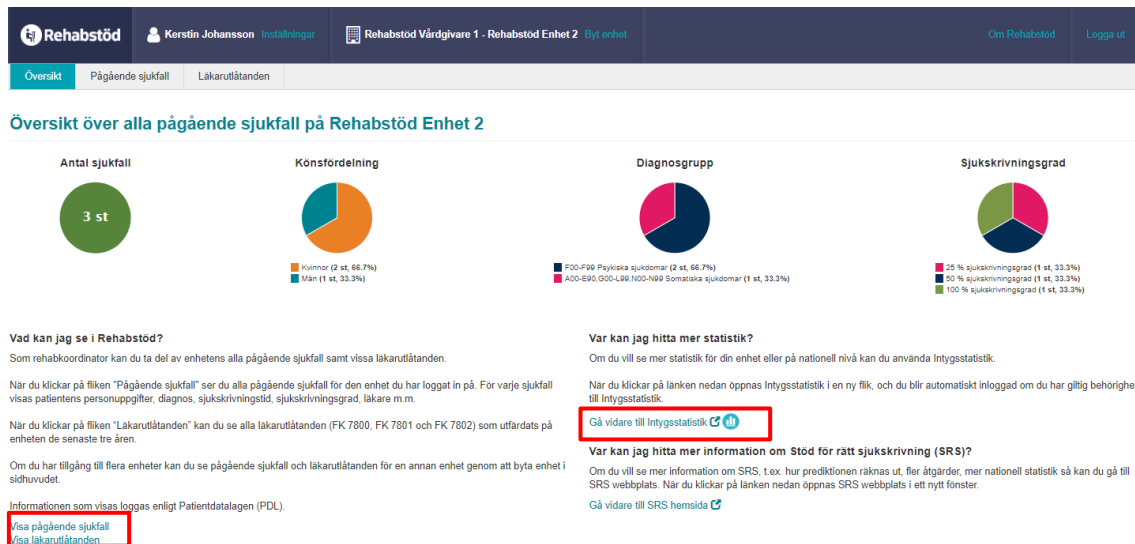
Rehabstöd Kerstin Johansson Inställningar Rehabstöd Vårdgivare 1 - Rehabstöd Enhet 2 Byt enhet Om Rehabstöd Logga ut

Översikt Pågående sjukfall Läkarutlåtanden

Översikt över alla pågående sjukfall på Rehabstöd Enhet 2

Antal sjukfall

3 st

Könsfördelning

Kvinnor (2 st, 66.7%)
Män (1 st, 33.3%)

Diagnosgrupp

F00-F99 Psykiska sjukdomar (2 st, 66.7%)
A00-E90,G00-L99,N00-N99 Somatiska sjukdomar (1 st, 33.3%)

Sjukskrivningsgrad

25 % sjukskrivningsgrad (1 st, 33.3%)
50 % sjukskrivningsgrad (1 st, 33.3%)
100 % sjukskrivningsgrad (1 st, 33.3%)

Vad kan jag se i Rehabstöd?

Som rehabkoordinator kan du ta del av enhetens alla pågående sjukfall samt vissa läkarutlåtanden.

När du klickar på fliken "Pågående sjukfall" ser du alla pågående sjukfall för den enhet du har loggat in på. För varje sjukfall visas patientens personuppgifter, diagnos, sjukskrivningstid, sjukskrivningsgrad, läkare m.m.

När du klickar på fliken "Läkarutlåtanden" kan du se alla läkarutlåtanden (FK 7800, FK 7801 och FK 7802) som utfärdats på enheten de senaste tre åren.

Om du har tillgång till flera enheter kan du se pågående sjukfall och läkarutlåtanden för en annan enhet genom att byta enhet i sidhuvudet.

Informationen som visas loggas enligt Patientdatalagen (PDL).

Visa pågående sjukfall
Visa läkarutlåtanden

Var kan jag hitta mer statistik?

Om du vill se mer statistik för din enhet eller på nationell nivå kan du använda Intygsstatistik.

När du klickar på länken nedan öppnas Intygsstatistik i en ny flik, och du blir automatiskt inloggad om du har giltig behörighe till Intygsstatistik.

Gå vidare till Intygsstatistik

Var kan jag hitta mer information om Stöd för rätt sjukskrivning (SRS)?

Om du vill se mer information om SRS, t.ex. hur prediktionen räknas ut, fler åtgärder, mer nationell statistik så kan du gå till SRS webbplats. När du klickar på länken nedan öppnas SRS webbplats i ett nytt fönster.

Gå vidare till SRS hemsida